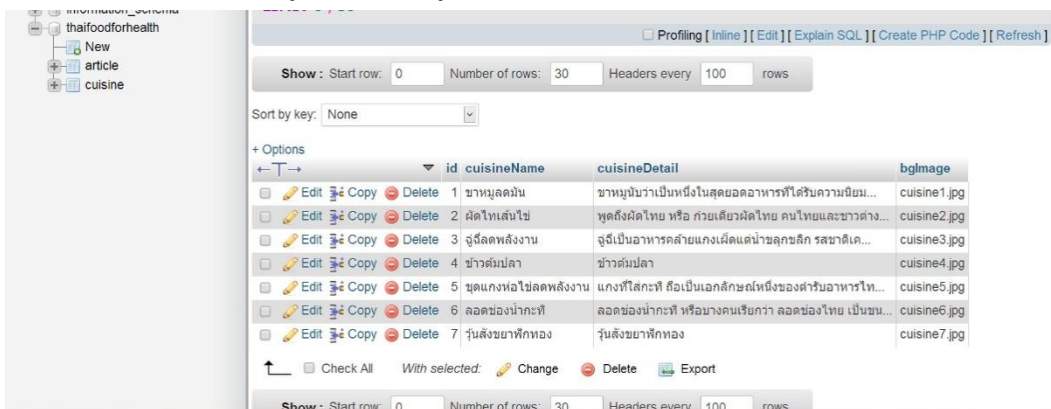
information_schema
thaifoodforhealth
New
article
cuisine

Profiling [ Inline ] [ Edit ] [ Explain SQL ] [ Create PHP Code ] [ Refresh ]

Show : Start row: 0 Number of rows: 30 Headers every 100 rows

Sort by key: None

+ Options

| ←T→ | | id | cuisineName | cuisineDetail | bgImage |
|---|---|---|---|---|---|
| | Edit Copy Delete | 1 | ขาหมูลดมัน | ขาหมูนับว่าเป็นหนึ่งในสุดยอดอาหารที่ได้รับความนิยม... | cuisine1.jpg |
| | Edit Copy Delete | 2 | ผัดไทเส้นไข่ | พูดถึงผัดไทย หรือ ก๋วยเตี๋ยวผัดไทย คนไทยและชาวต่าง... | cuisine2.jpg |
| | Edit Copy Delete | 3 | ฉู่ฉี่ลดพลังงาน | ฉู่ฉี่เป็นอาหารคล้ายแกงเผ็ดแต่น้ำขลุกขลิก รสชาติเค... | cuisine3.jpg |
| | Edit Copy Delete | 4 | ข้าวต้มปลา | ข้าวต้มปลา | cuisine4.jpg |
| | Edit Copy Delete | 5 | ชุดแกงห่อไข่ลดพลังงาน | แกงที่ใส่กะทิ ถือเป็นเอกลักษณ์หนึ่งของตำรับอาหารไท... | cuisine5.jpg |
| | Edit Copy Delete | 6 | ลอดช่องน้ำกะทิ | ลอดช่องน้ำกะทิ หรือบางคนเรียกว่า ลอดช่องไทย เป็นขน... | cuisine6.jpg |
| | Edit Copy Delete | 7 | วุ้นสังขยาฟักทอง | วุ้นสังขยาฟักทอง | cuisine7.jpg |

Check All With selected: Change Delete Export

Show : Start row: 0 Number of rows: 30 Headers every 100 rows